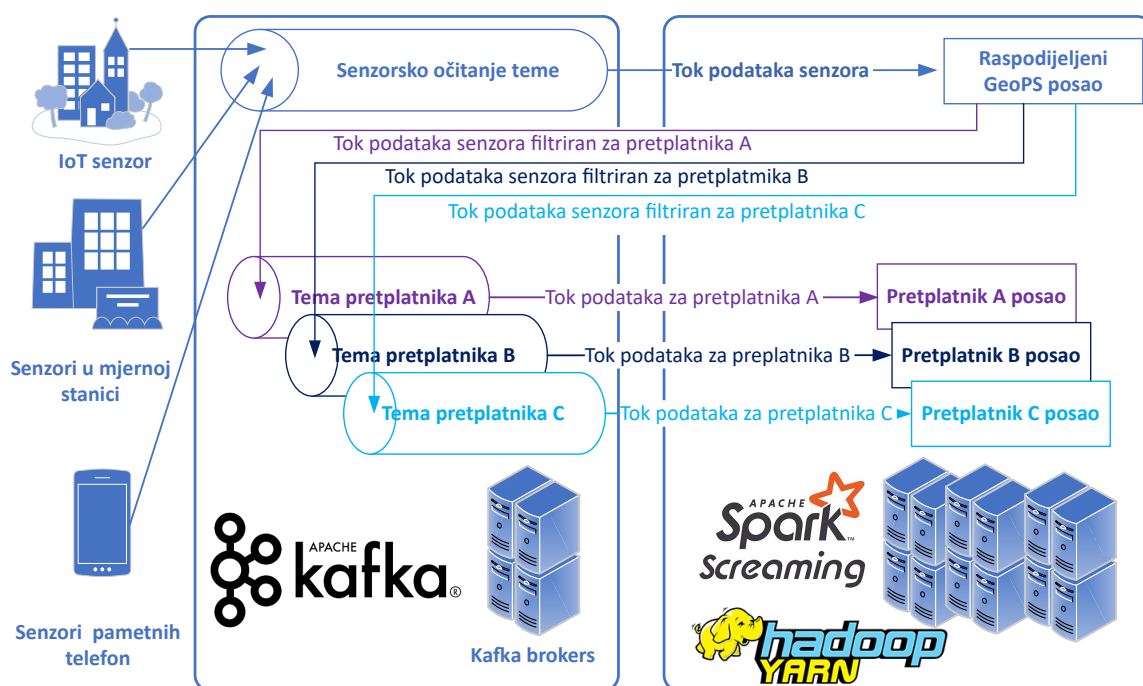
IoT senzor

Senzori u mjernoj stanici

Senzori pametnih telefon

Senzorsko očitanje teme

Tok podataka senzora

Raspodijeljeni GeoPS posao

Tok podataka senzora filtriran za pretplatnika A

Tok podataka senzora filtriran za pretplatmika B

Tok podataka senzora filtriran za pretplatnika C

Tema pretplatnika A

Tok podataka za pretplatnika A

Pretplatnik A posao

Tema pretplatnika B

Tok podataka za preplatnika B

Pretplatnik B posao

Tema pretplatnika C

Tok podataka za pretplatnika C

Pretplatnik C posao

APACHE kafka®

Kafka brokers

APACHE Spark™ Screaming

hadoop YARN